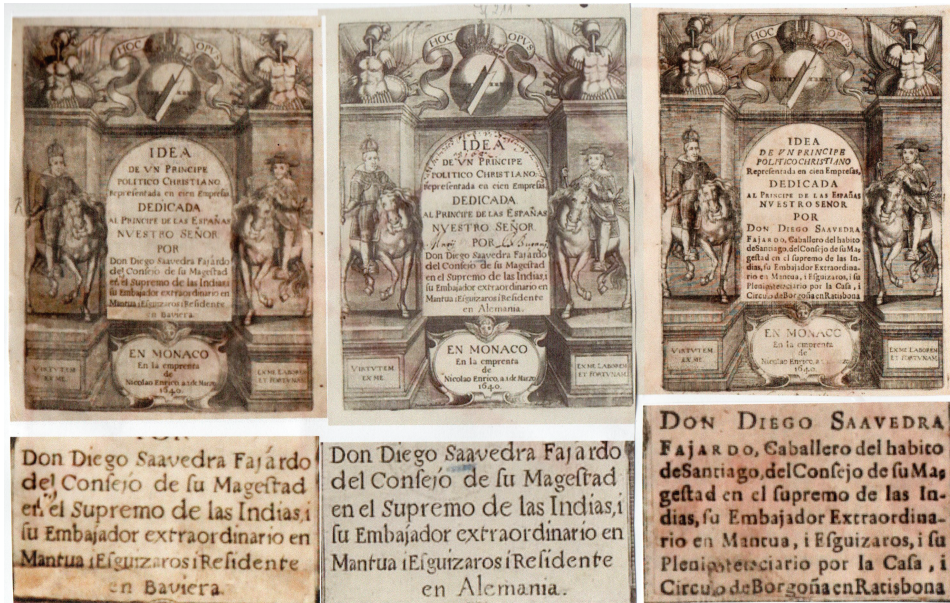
HOC OPUS

IDEA
DE VN PRINCIPE
POLITICO CHRISTIANO
Representada en cien Empresas
DEDICADA
AL PRINCIPE DE LAS ESPAÑAS
NUESTRO SEÑOR
POR
Don Diego Saavedra Fajardo del Consejo de su Magestad en el Supremo de las Indias, i su Embajador extraordinario en Mantua i Esguizaros i Residente en Baviera.

VIRTUTEM EX ME.
EN MONACO
En la emprenta de Nicolao Enrico, a 1 de Março 1640.
EX ME LABOREM ET FORTUNAM.

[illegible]

HOC OPUS

IDEA
DE VN PRINCIPE
POLITICO CHRISTIANO
representada en cien Empresas
DEDICADA
AL PRINCIPE DE LAS ESPAÑAS
NUESTRO SEÑOR
POR
Don Diego Saavedra Fajardo del Consejo de su Magestad en el Supremo de las Indias, i su Embajador extraordinario en Mantua i Esguizaros i Residente en Alemania.

VIRTUTEM EX ME.
EN MONACO
En la emprenta de Nicolao Enrico, a 1 de Março 1640.
EX ME LABOREM ET FORTUNAM.

HOC OPUS

IDEA
DE VN PRINCIPE
POLITICO CHRISTIANO
Representada en cien Empresas.
DEDICADA
AL PRINCIPE DE LAS ESPAÑAS
NUESTRO SEÑOR
POR
DON DIEGO SAAVEDRA FAJARDO, Caballero del habito de Santiago, del Consejo de su Magestad en el supremo de las Indias, su Embajador Extraordinario en Mantua, i Esguizaros, i su Plenipotenciario por la Casa, i Circulo de Borgoña en Ratisbona

VIRTUTEM EX ME.
EN MONACO
En la emprenta de Nicolao Enrico, a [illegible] 1640.
EX ME LABOREM ET FORTUNAM.

POR
Don Diego Saavedra Fajardo del Consejo de su Magestad en el Supremo de las Indias, i su Embajador extraordinario en Mantua i Esguizaros i Residente en Baviera.

Don Diego Saavedra Fajardo del Consejo de su Magestad en el Supremo de las Indias, i su Embajador extraordinario en Mantua i Esguizaros i Residente en Alemania.

DON DIEGO SAAVEDRA FAJARDO, Caballero del habito de Santiago, del Consejo de su Magestad en el supremo de las Indias, su Embajador Extraordinario en Mantua, i Esguizaros, i su Plenipotenciario por la Casa, i Circulo de Borgoña en Ratisbona